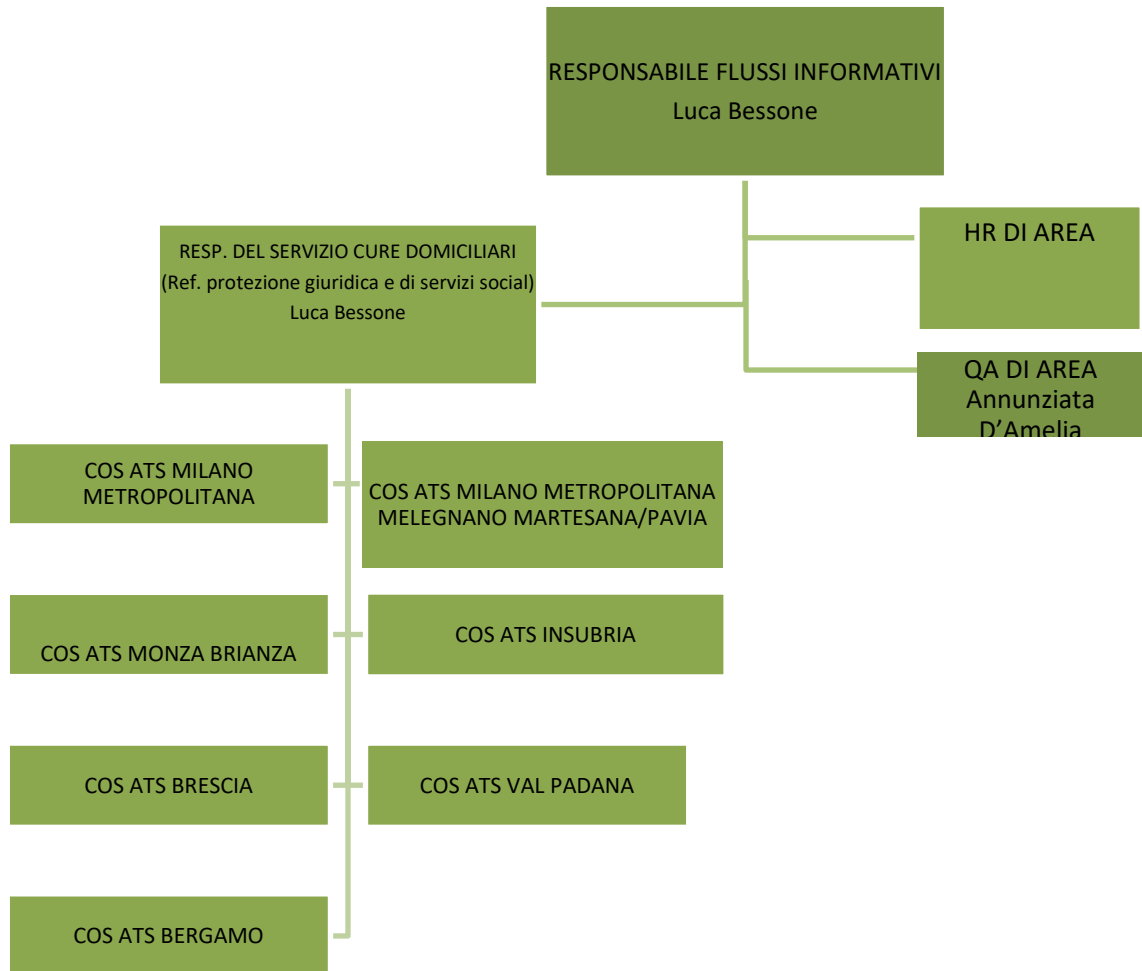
RESPONSABILE FLUSSI INFORMATIVI
Luca Bessone

HR DI AREA

RESP. DEL SERVIZIO CURE DOMICILIARI
(Ref. protezione giuridica e di servizi social)
Luca Bessone

QA DI AREA
Annunziata
D'Amelia

COS ATS MILANO METROPOLITANA

COS ATS MILANO METROPOLITANA MELEGNANO MARTESANA/PAVIA

COS ATS MONZA BRIANZA

COS ATS INSUBRIA

COS ATS BRESCIA

COS ATS VAL PADANA

COS ATS BERGAMO